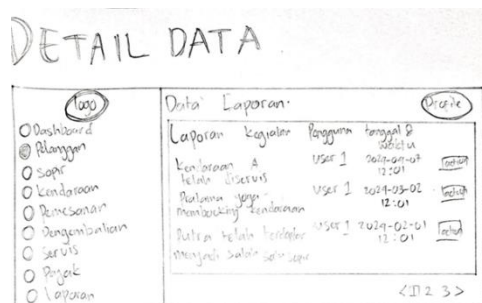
DETAIL DATA

logo

Dashboard
Pelanggan
Sopir
Kendaraan
Pemesanan
Pengembalian
Servis
Pajak
Laporan

Data Laporan

Profile

| Laporan Kegiatan | Pengguna | tanggal & waktu | |
|---|---|---|---|
| Kendaraan A telah diservis | User 1 | 2024-04-07 12:01 | Detail |
| Pelanggan yang membooking kendaraan | User 1 | 2024-03-02 12:01 | Detail |
| Putra telah terdaftar menjadi salah satu sopir | User 1 | 2024-02-01 12:01 | Detail |

< 1 2 3 >